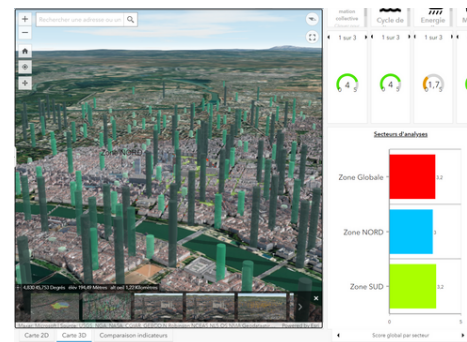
Rechercher une adresse ou un

Zone NORD

4,830 45,753 Degrés élév 194,49 Mètres alt oeil 1,22 Kilomètres

Esri Community Maps | Sources: USGS, NGA, NASA, CGIAR, GEBCO,N Robinson,NCEAS,NLS,OS,NMA,Geodatastyrelsen

Powered by Esri

Carte 2D | Carte 3D | Comparaison indicateurs

maison collective | Cycle de | Énergie

1 sur 3 | 1 sur 3 | 1 sur 3

4 | 4 | 1,7

Secteurs d'analyses

Zone Globale | 3,2

Zone NORD | 3

Zone SUD | 3,2

0 | 1 | 2 | 3 | 4 | 5

Score global par secteur